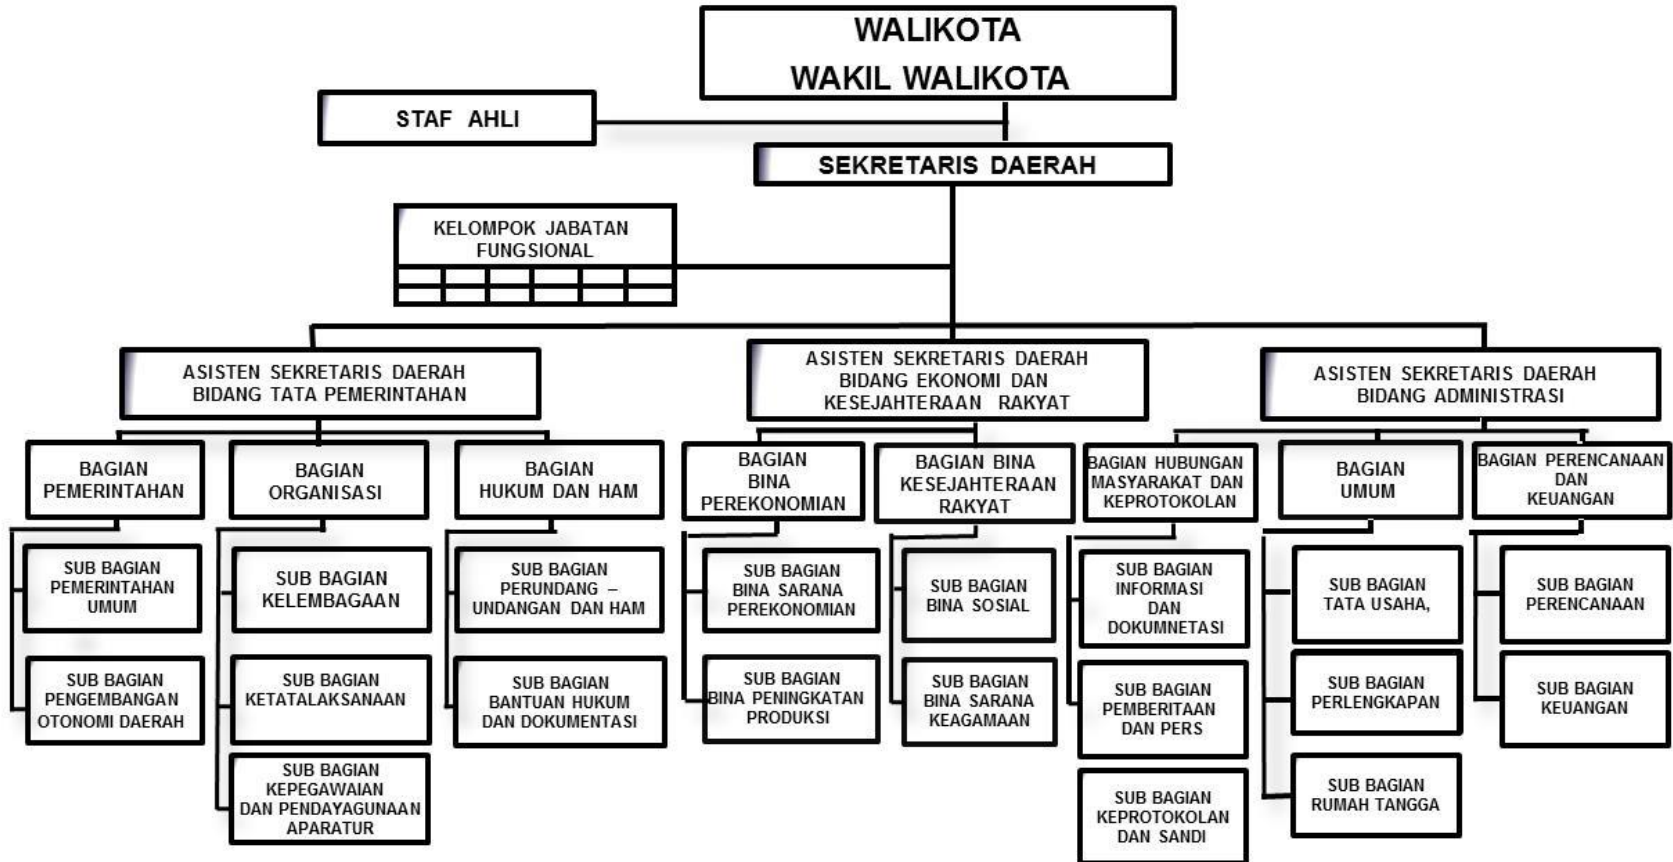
WALIKOTA
WAKIL WALIKOTA

STAF AHLI

SEKRETARIS DAERAH

KELOMPOK JABATAN FUNGSIONAL

ASISTEN SEKRETARIS DAERAH BIDANG TATA PEMERINTAHAN

BAGIAN PEMERINTAHAN

SUB BAGIAN PEMERINTAHAN UMUM

SUB BAGIAN PENGEMBANGAN OTONOMI DAERAH

BAGIAN ORGANISASI

SUB BAGIAN KELEMBAGAAN

SUB BAGIAN KETATALAKSANAAN

SUB BAGIAN KEPEGAWAIAN DAN PENDAYAGUNAAN APARATUR

BAGIAN HUKUM DAN HAM

SUB BAGIAN PERUNDANG – UNDANGAN DAN HAM

SUB BAGIAN BANTUAN HUKUM DAN DOKUMENTASI

ASISTEN SEKRETARIS DAERAH BIDANG EKONOMI DAN KESEJAHTERAAN RAKYAT

BAGIAN BINA PEREKONOMIAN

SUB BAGIAN BINA SARANA PEREKONOMIAN

SUB BAGIAN BINA PENINGKATAN PRODUKSI

BAGIAN BINA KESEJAHTERAAN RAKYAT

SUB BAGIAN BINA SOSIAL

SUB BAGIAN BINA SARANA KEAGAMAAN

ASISTEN SEKRETARIS DAERAH BIDANG ADMINISTRASI

BAGIAN HUBUNGAN MASYARAKAT DAN KEPROTOKOLAN

SUB BAGIAN INFORMASI DAN DOKUMNETASI

SUB BAGIAN PEMBERITAAN DAN PERS

SUB BAGIAN KEPROTOKOLAN DAN SANDI

BAGIAN UMUM

SUB BAGIAN TATA USAHA,

SUB BAGIAN PERLENGKAPAN

SUB BAGIAN RUMAH TANGGA

BAGIAN PERENCANAAN DAN KEUANGAN

SUB BAGIAN PERENCANAAN

SUB BAGIAN KEUANGAN